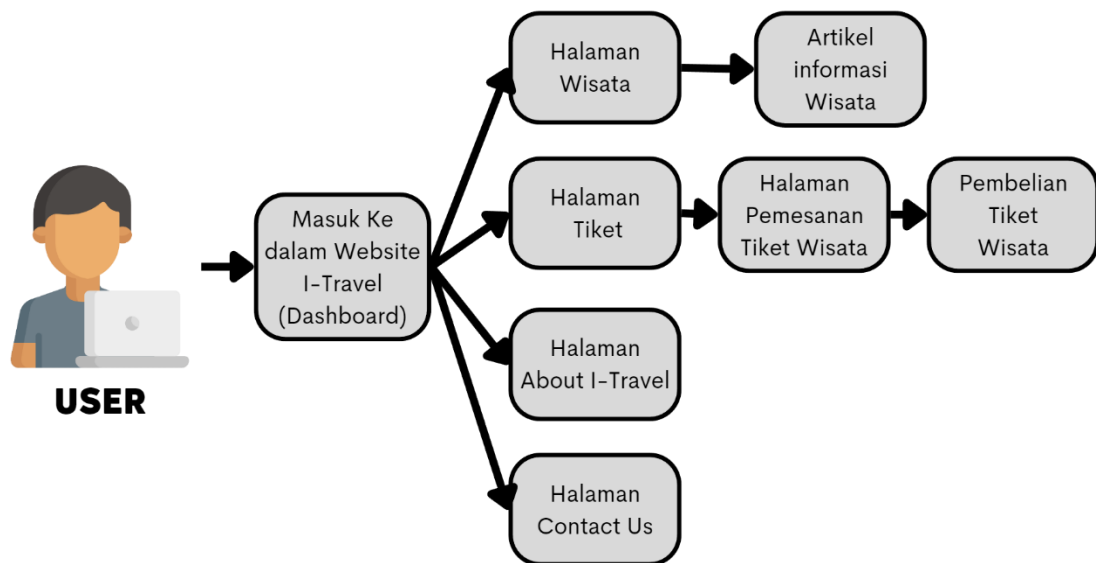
USER

Masuk Ke dalam Website I-Travel (Dashboard)

Halaman Wisata

Artikel informasi Wisata

Halaman Tiket

Halaman Pemesanan Tiket Wisata

Pembelian Tiket Wisata

Halaman About I-Travel

Halaman Contact Us